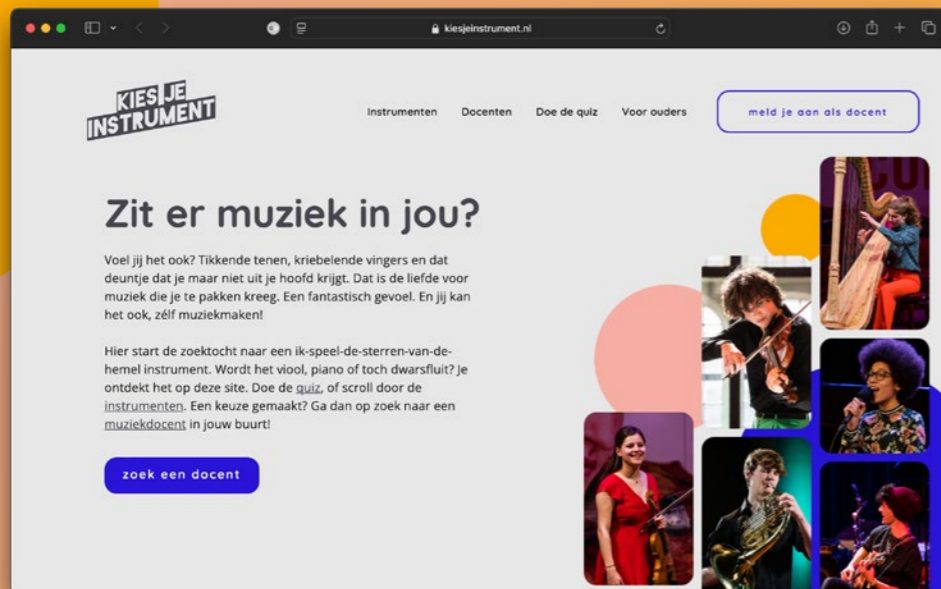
kiesjeinstrument.nl

KIES JE INSTRUMENT

Instrumenten Docenten Doe de quiz Voor ouders

meld je aan als docent

Zit er muziek in jou?

Voel jij het ook? Tikkende tenen, kriebelende vingers en dat deuntje dat je maar niet uit je hoofd krijgt. Dat is de liefde voor muziek die je te pakken kreeg. Een fantastisch gevoel. En jij kan het ook, zélf muziekmaken!

Hier start de zoektocht naar een ik-speel-de-sterren-van-de-hemel instrument. Wordt het viool, piano of toch dwarsfluit? Je ontdekt het op deze site. Doe de quiz, of scroll door de instrumenten. Een keuze gemaakt? Ga dan op zoek naar een muziekdocent in jouw buurt!

zoek een docent